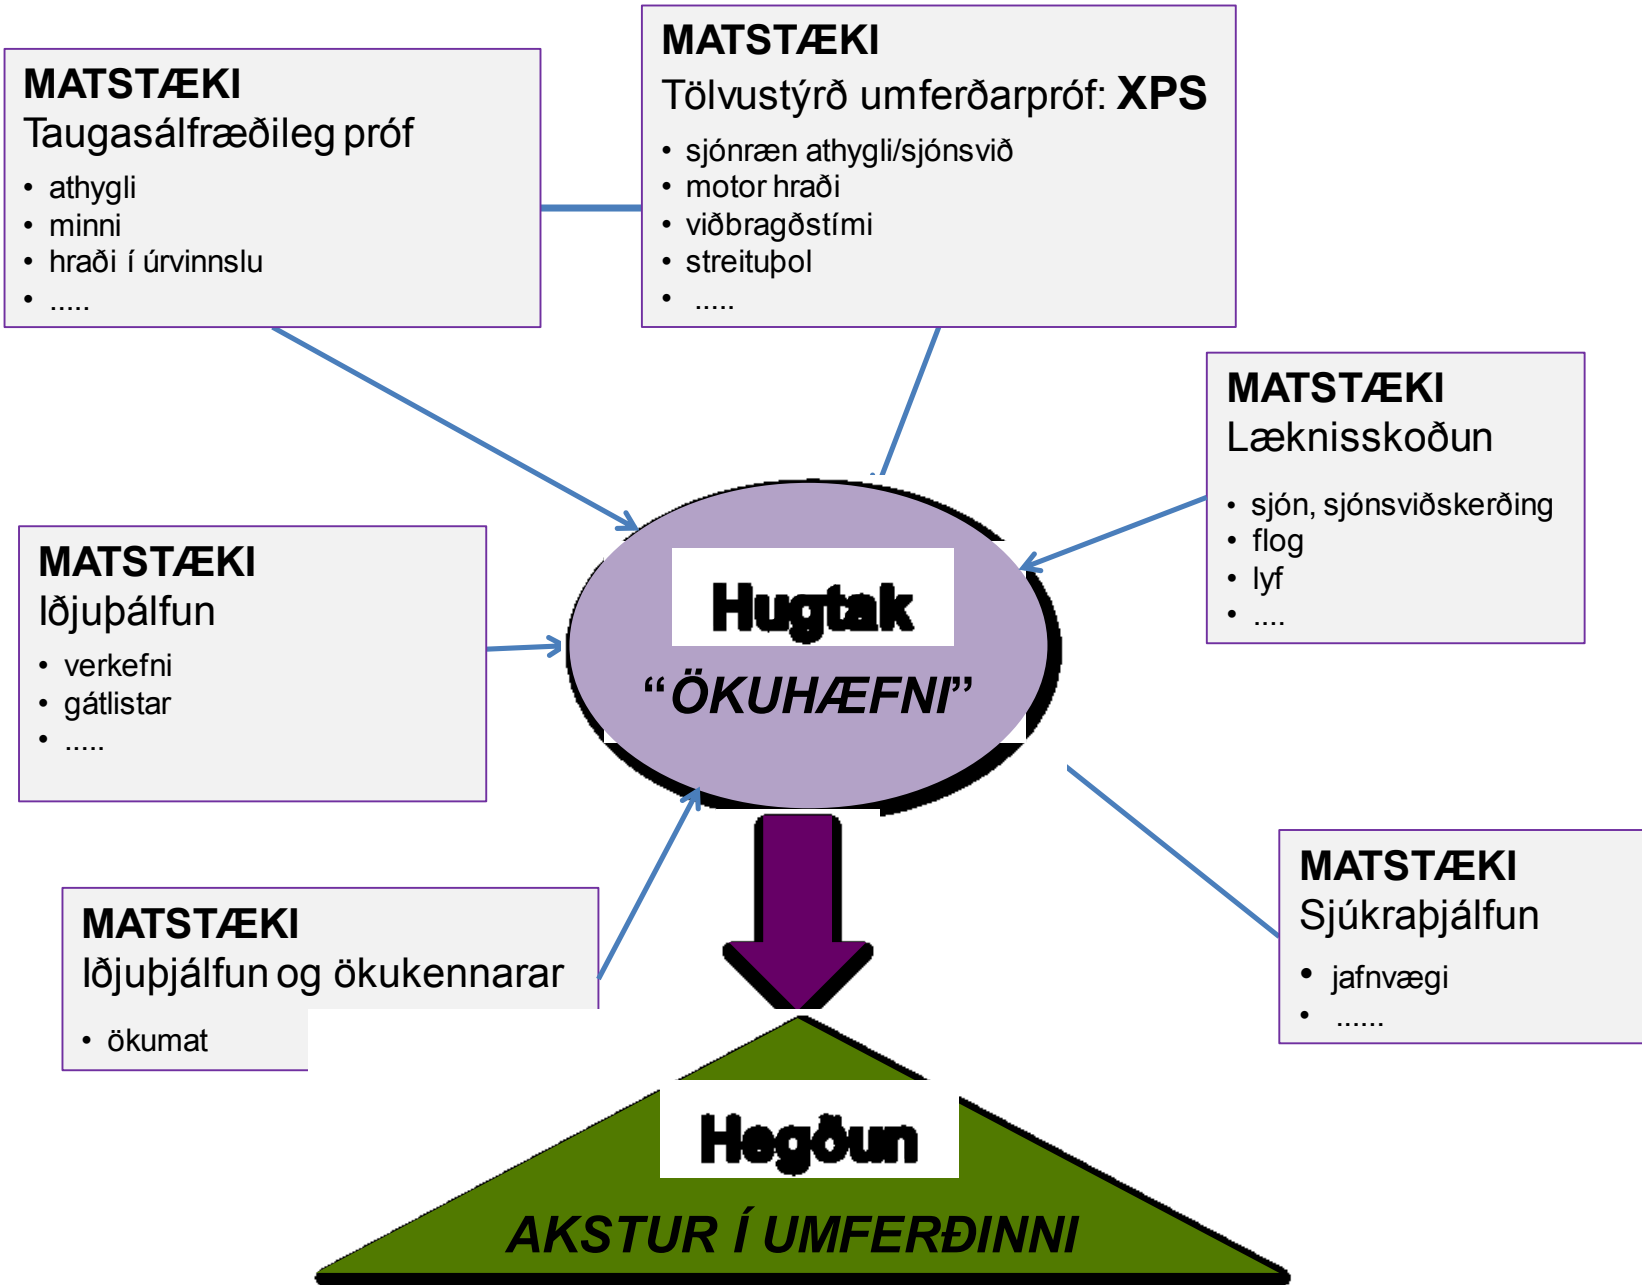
MATSTÆKI
Taugasálfræðileg próf
- athygli
- minni
- hraði í úrvinnslu
- .....

MATSTÆKI
Tölvustýrð umferðarpróf: XPS
- sjónræn athygli/sjónsvið
- motor hraði
- viðbragðstími
- streituþol
- .....

MATSTÆKI
Læknisskoðun
- sjón, sjónsviðskerðing
- flog
- lyf
- ....

MATSTÆKI
Iðjuþálfun
- verkefni
- gátlistar
- .....

Hugtak
"ÖKUHÆFNI"

MATSTÆKI
Iðjuþjálfun og ökukennarar
- ökumat

MATSTÆKI
Sjúkraþjálfun
- jafnvægi
- ......

Hegðun
AKSTUR Í UMFERÐINNI